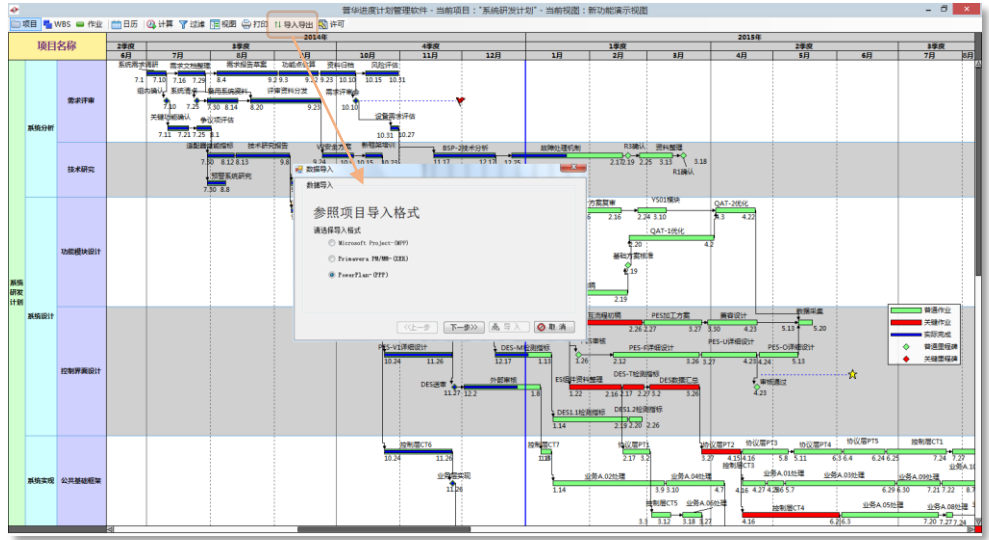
普华进度计划管理软件 - 当前项目："系统研发计划" - 当前视图：新功能演示视图

项目 WBS 作业 日历 计算 过滤 视图 打印 导入导出 许可

项目名称

2014年 2015年
2季度 3季度 4季度 1季度 2季度 3季度
6月 7月 8月 9月 10月 11月 12月 1月 2月 3月 4月 5月 6月 7月 8月

系统研发计划
系统分析
需求评审
技术研究
系统设计
功能模块设计
控制界面设计
系统实现
公共基础框架

数据导入
数据导入
参照项目导入格式
请选择导入格式
Microsoft Project-(MPP)
Primavera PM/MM-(XER)
PowerPlan-(PPP)
<上一步 下一步> 导入 取消

普通作业
关键作业
实际完成
普通里程碑
关键里程碑

系统需求调研 需求文档整理 需求报告草案 功能点评审 资料归档 风险评估
7.1 7.10 7.16 7.29 8.4 9.2 9.3 9.23 10.10 10.15 10.31
组织确认 系统选型 备用系统资料 评审资料分发 需求评审
7.10 7.25 7.30 8.14 8.20 9.23 10.10
关键功能确认 会议纪评估 设备需求评估
7.11 7.21 7.25 8.1 10.31 10.27
调配器建立指标 技术研究报告 新增架构培训 BSP-2技术分析 故障处理机制 R3确认 资料整理
7.30 8.12 8.13 9.8 9.24 10.10 10.15 10.29 11.17 12.17 12.25 2.12 2.19 2.25 3.13 3.18
短暂系统研究 R1确认
7.30 8.8
方案草审 YS01模块 QAT-2优化
2.16 2.24 3.10 4.3 4.22
QAT-1优化
2.20 4.2
基础方案确定
2.19
2.19
五次研初稿 PES回工方案 兼容设计 数据采集
2.26 2.27 3.27 3.30 4.23 5.13 5.20
PES-V1详细设计 DES-M检测指标 PES-R详细设计 PES-U详细设计 PES-O详细设计
10.24 11.26 12.17 1.11 2.12 3.26 3.27 4.23 4.24 5.13
DES进度 外部审核 ES组件资料整理 DES-T检测指标 DES数据汇总 审核通过
11.27 12.2 1.8 1.22 2.16 2.17 2.27 3.2 3.26 4.23
DES1.1检测指标 DES1.2检测指标
1.14 2.19 2.20 2.26
控制层CT6 控制层CT7 协议层PT1 协议层PT2 协议层PT3 协议层PT4 协议层PT5 控制层CT1
10.24 11.26 1.8 2.17 3.2 4.15 4.16 5.8 5.11 6.3 6.4 6.24 6.25 7.24 7.27
业务层实现 控制层CT3 业务A.01处理 业务A.03处理
11.26 4.16 4.27 4.28 5.7 6.29 6.30 7.21 7.22
业务A.02处理 业务A.04处理
1.14 3.9 3.10 4.15
控制层CT5 业务A.06处理 控制层CT4 业务A.05处理 业务A.08处理
3.3 3.13 3.18 3.27 4.16 6.2 6.3 7.20 7.24